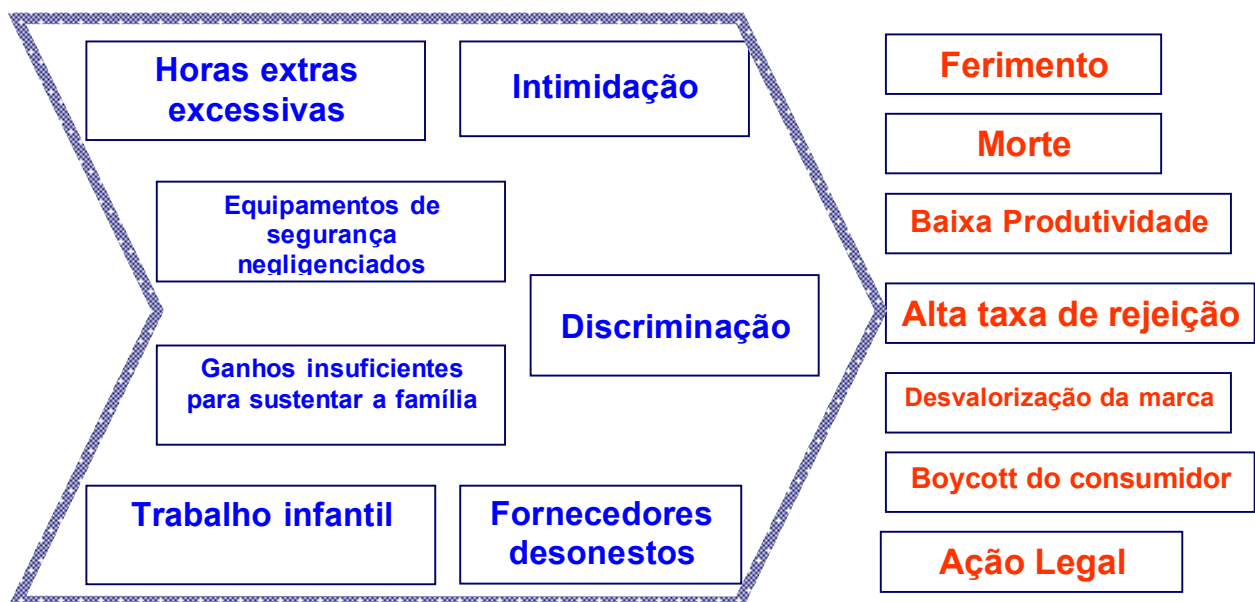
Horas extras excessivas

Intimidação

Equipamentos de segurança negligenciados

Discriminação

Ganhos insuficientes para sustentar a família

Trabalho infantil

Fornecedores desonestos

Ferimento

Morte

Baixa Produtividade

Alta taxa de rejeição

Desvalorização da marca

Boycott do consumidor

Ação Legal